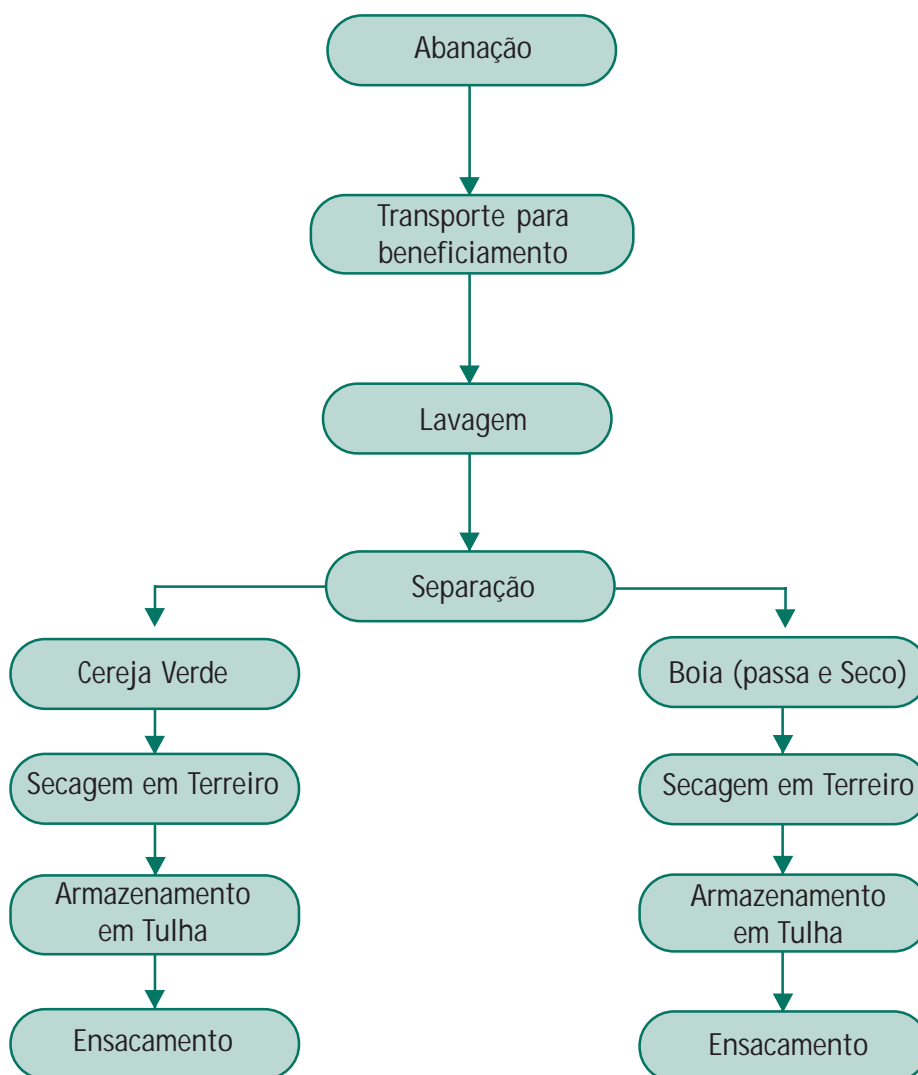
Abanação

Transporte para beneficiamento

Lavagem

Separação

Cereja Verde

Secagem em Terreiro

Armazenamento em Tulha

Ensacamento

Boia (passa e Seco)

Secagem em Terreiro

Armazenamento em Tulha

Ensacamento